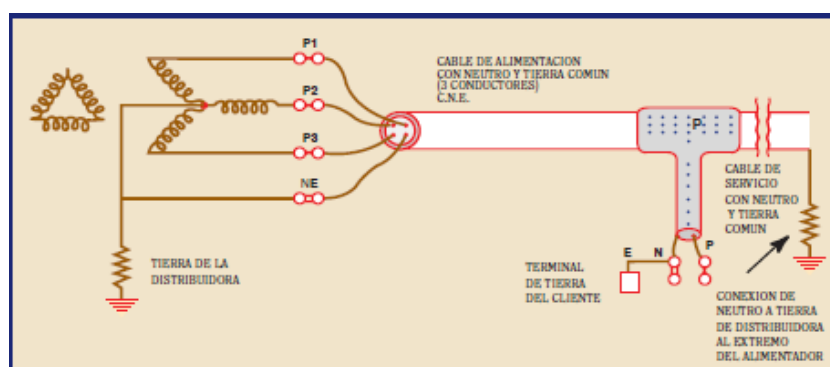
P1

P2

P3

NE

CABLE DE ALIMENTACION CON NEUTRO Y TIERRA COMUN (3 CONDUCTORES) C.N.E.

P

CABLE DE SERVICIO CON NEUTRO Y TIERRA COMUN

TIERRA DE LA DISTRIBUIDORA

E

N

P

TERMINAL DE TIERRA DEL CLIENTE

CONEXION DE NEUTRO A TIERRA DE DISTRIBUIDORA AL EXTREMO DEL ALIMENTADOR